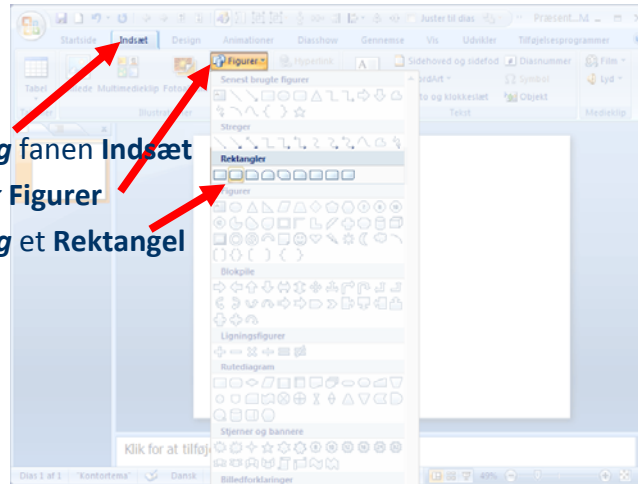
Juster til dias
Præsent...M
Startside
Indsæt
Design
Animationer
Diasshow
Gennemse
Vis
Udvikler
Tilføjelsesprogrammer
Figurer
Hyperlink
Sidehoved og sidefod
Diasnummer
Film
WordArt
Symbol
Lyd
Dato og klokkeslæt
Objekt
Tabel
Billede
Multimedieklip
Fotoalbum
Tekst
Medieklip
Tabeller
Illustrationer
Senest brugte figurer
Streger
Rektangler
Figurer
Blokpile
Ligningsfigurer
Rutediagram
Stjerner og bannere
Billedforklaringer
Klik for at tilføj
Dias 1 af 1
"Kontortema"
Dansk
49%

g fanen Indsæt
r Figurer
g et Rektangel